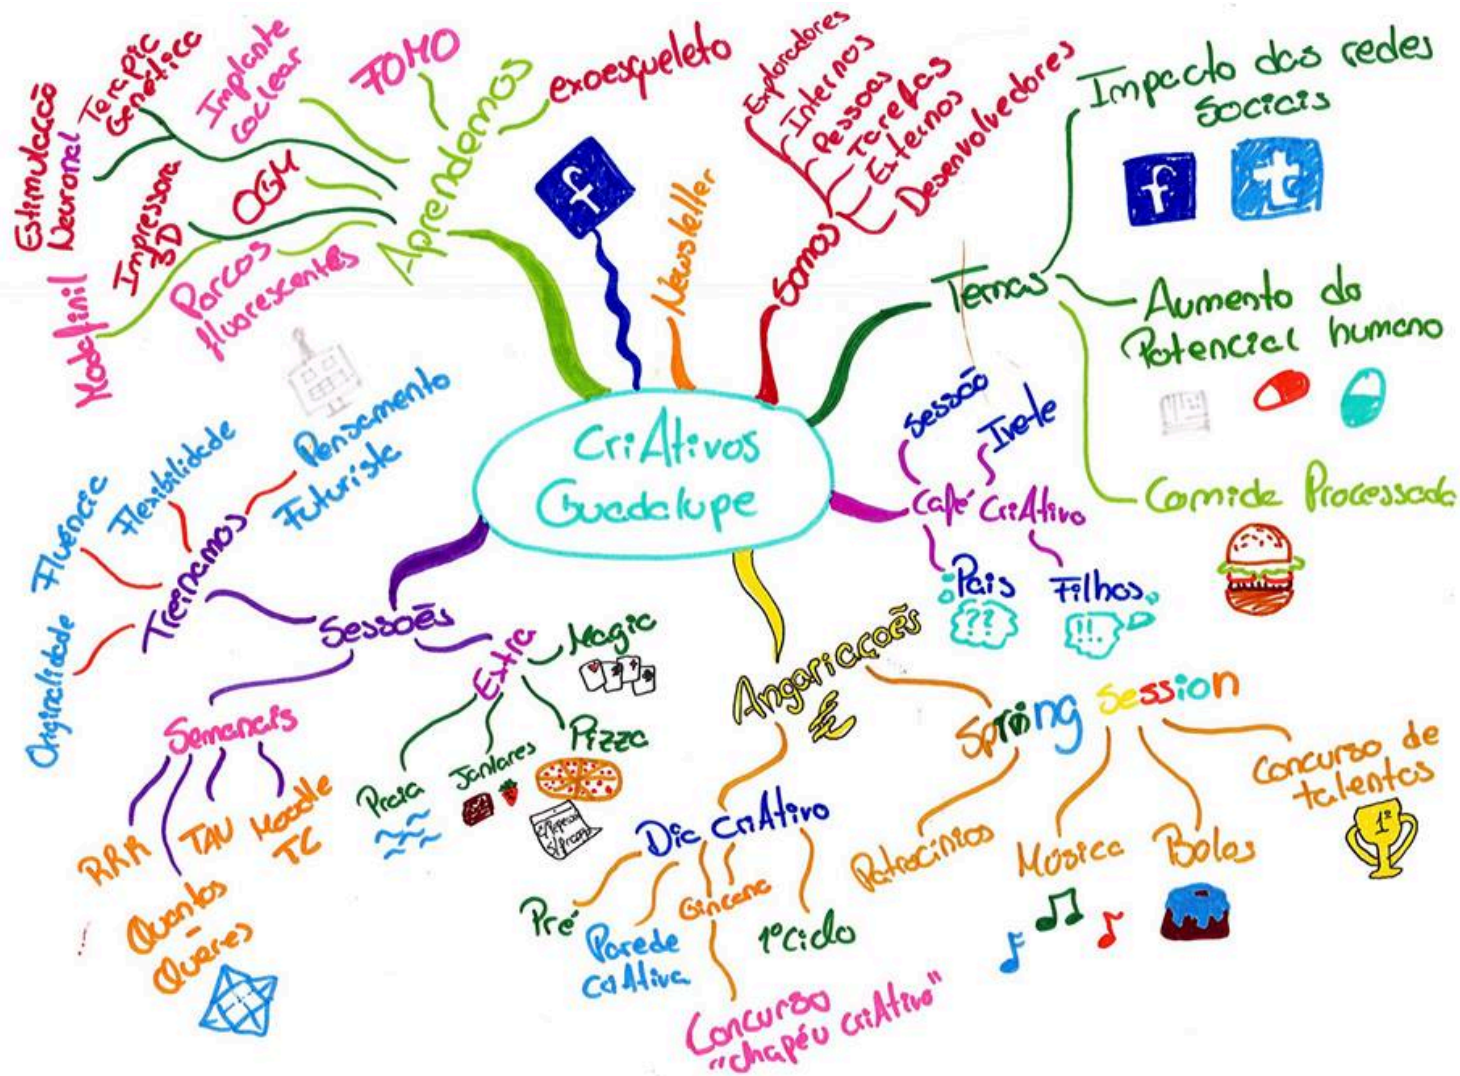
CriAtivos Guadalupe

Aprendemos
FOMO
Implante coclear
Terapia Genética
Estimulação Neuronal
Impressora 3D
OGM
Porcos fluorescentes
Modafinil
exoesqueleto

f
Newsletter

Somos
Exploradores
Internos
Pessoas
Tarefas
Externos
Desenvolvedores

Temas
Impacto das redes sociais
f
t
Aumento do Potencial humano
Comida Processada

Café CriAtivo
Sessão
Ivete
Pais
??
Filhos
!!

Sessões
Treinamos
Fluência
Flexibilidade
Pensamento Futurista
Originalidade
Semanais
RRR
TAU
Moodle TC
Quantos - Queres
Extra
Magic
Praia
Jantares
Pizza

Angariações
€
Dia CriAtivo
Pré
Parede criAtiva
Gincana
1º ciclo
Concurso "chapéu criAtivo"
Spring Session
Patrocínios
Música
Bolos
Concurso de talentos
1º